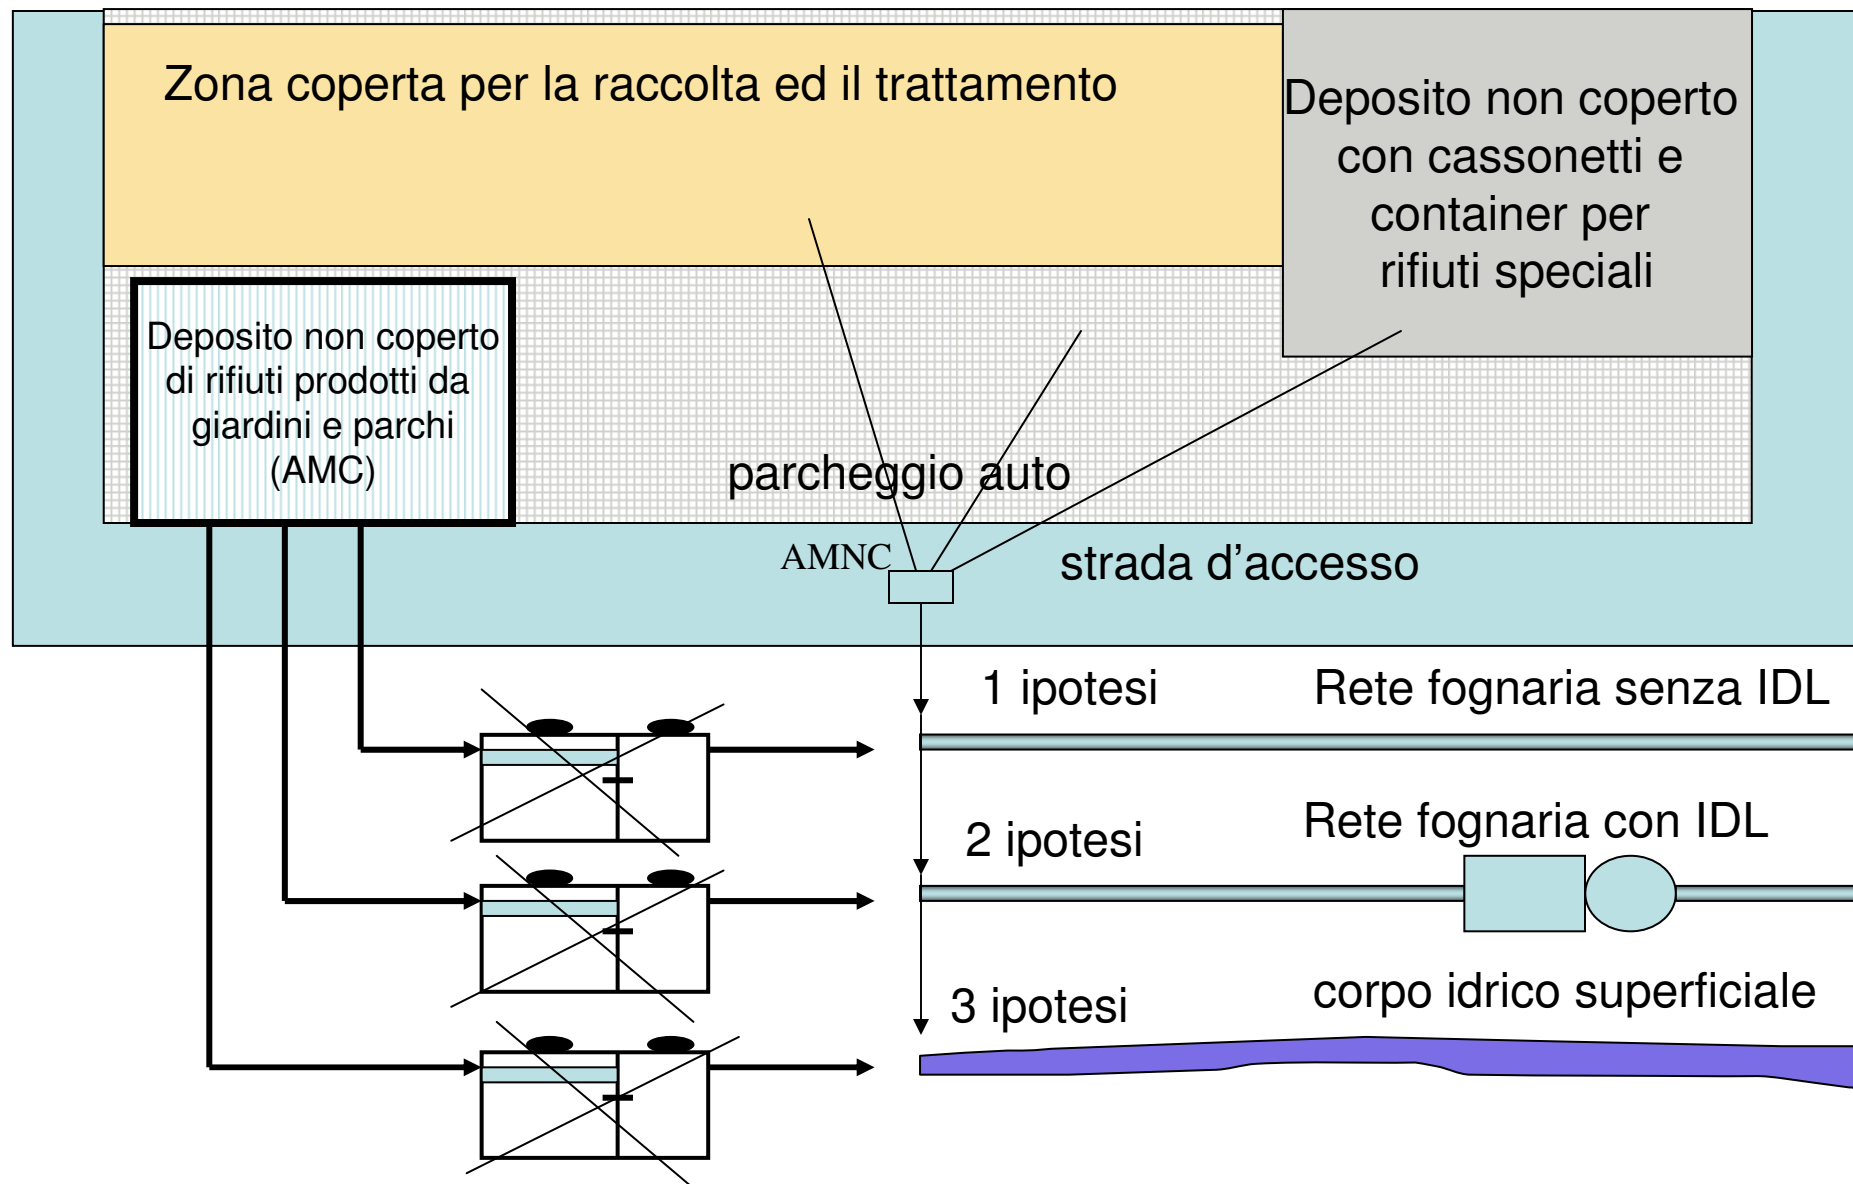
Zona coperta per la raccolta ed il trattamento

Deposito non coperto con cassonetti e container per rifiuti speciali

Deposito non coperto di rifiuti prodotti da giardini e parchi (AMC)

parcheggio auto

AMNC

strada d'accesso

1 ipotesi

Rete fognaria senza IDL

2 ipotesi

Rete fognaria con IDL

3 ipotesi

corpo idrico superficiale